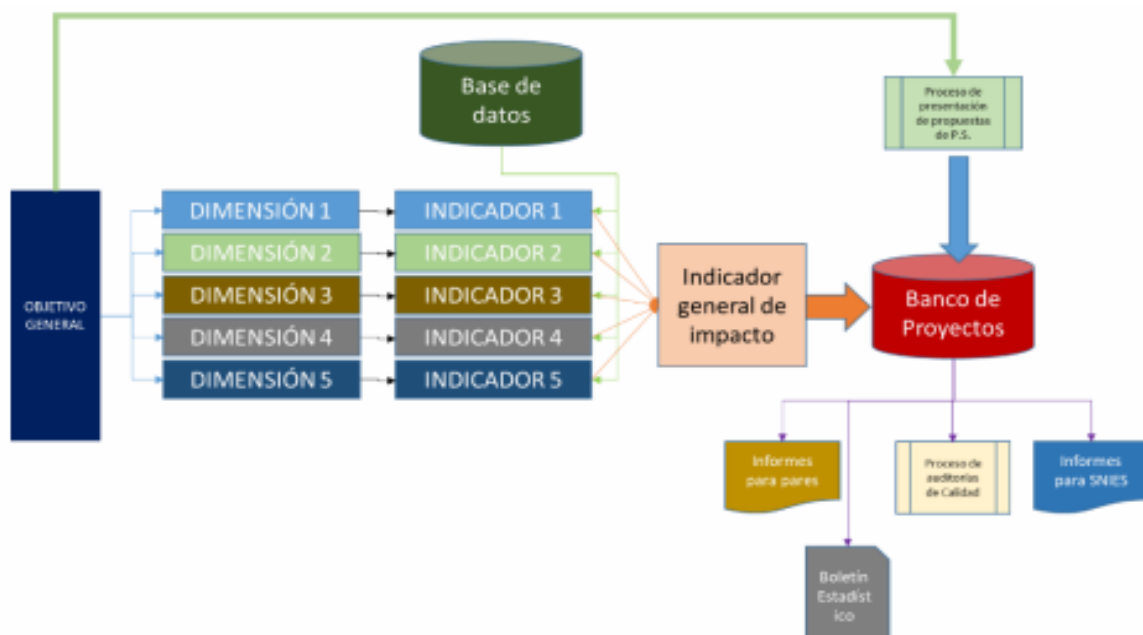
Base de datos

Proceso de presentación de propuestas de P.S.

OBJETIVO GENERAL

DIMENSIÓN 1
DIMENSIÓN 2
DIMENSIÓN 3
DIMENSIÓN 4
DIMENSIÓN 5

INDICADOR 1
INDICADOR 2
INDICADOR 3
INDICADOR 4
INDICADOR 5

Indicador general de impacto

Banco de Proyectos

Informes para pares

Proceso de auditorías de Calidad

Informes para SNIES

Boletín Estadist ico